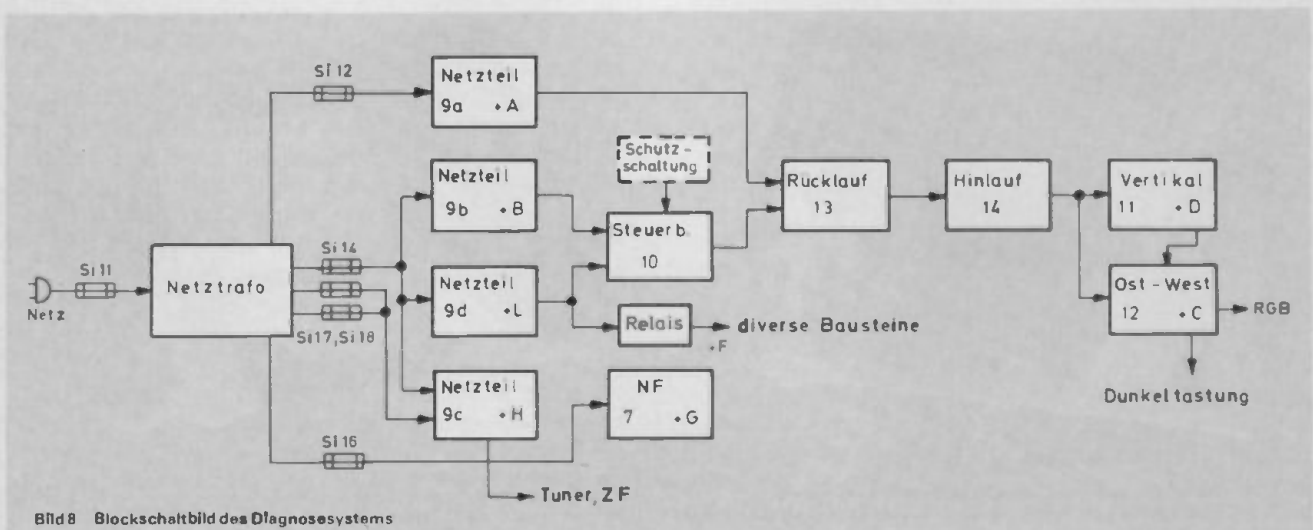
Si 12

Netzteil
9a •A

Schutz-schaltung

Netzteil
9b •B

Steuerb.
10

Rucklauf
13

Hinlauf
14

Vertikal
11 •D

Si 11

Netz

Netztrafo

Si 14

Si17, Si18

Netzteil
9d •L

Relais

diverse Bausteine

•F

Ost - West
12 •C

RGB

Dunkeltastung

Netzteil
9c •H

NF
7 •G

Si 16

Tuner, ZF

Bild 8 Blockschaltbild des Diagnosesystems